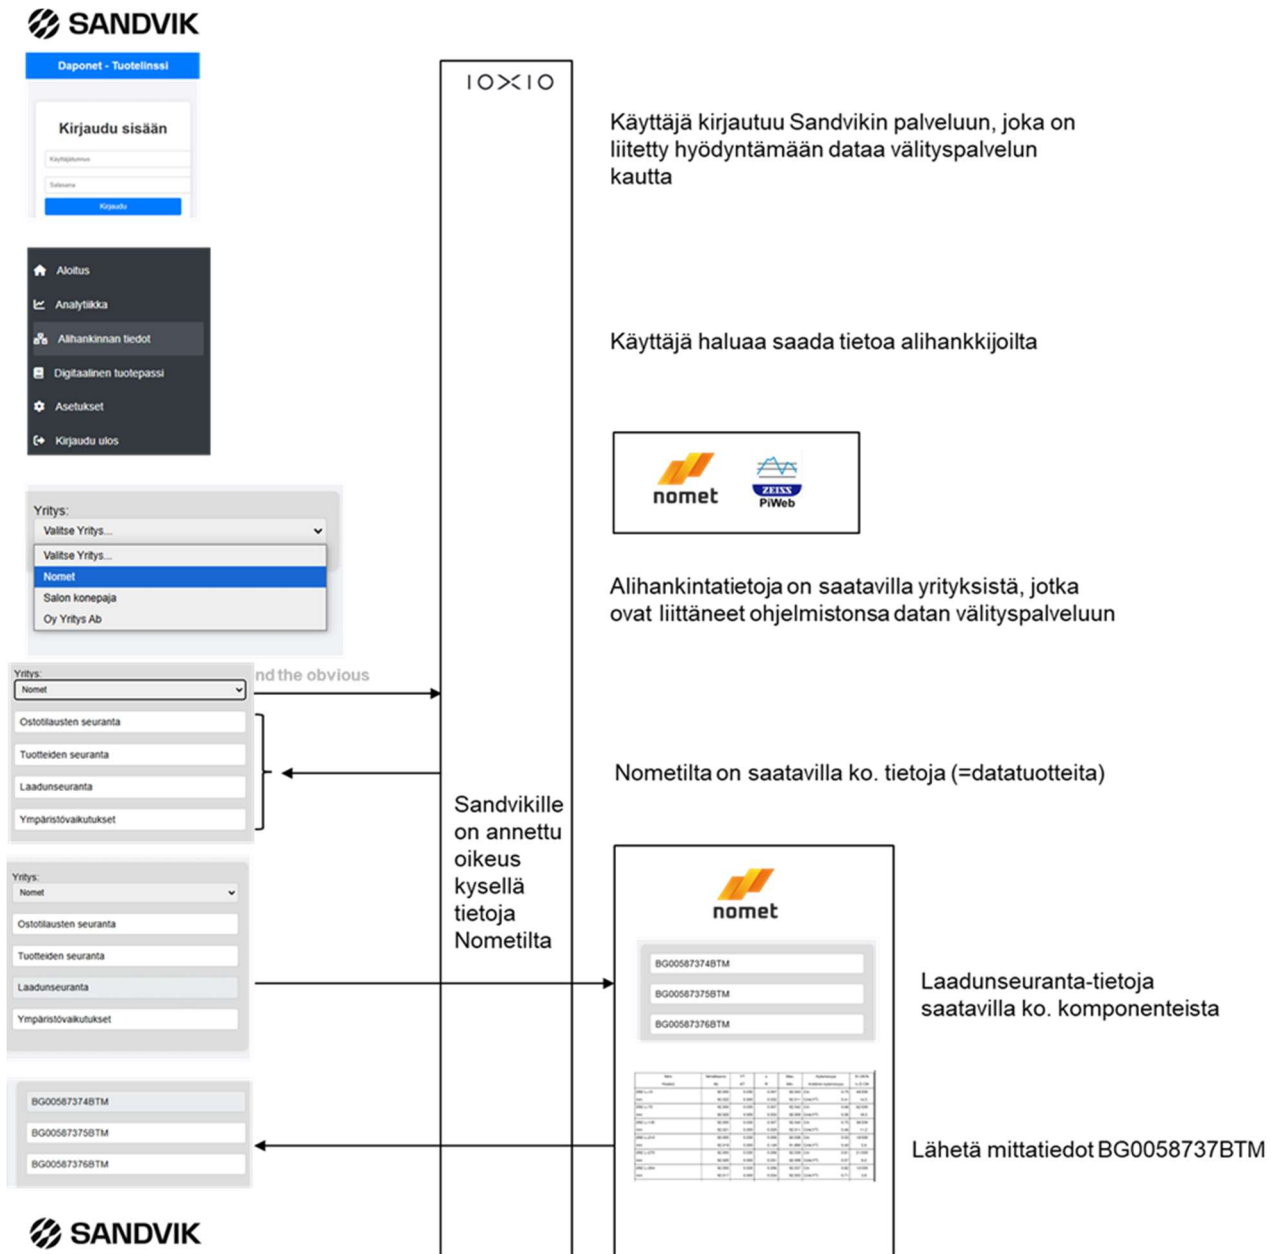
SANDVIK

Daponet - Tuotelinssi

Kirjaudu sisään

Käyttäjätunnus

Salasana

Kirjaudu

IOXIO

Käyttäjä kirjautuu Sandvikin palveluun, joka on liitetty hyödyntämään dataa välityspalvelun kautta

Aloitus

Analytiikka

Alihankinnan tiedot

Digitaalinen tuotepassi

Asetukset

Kirjaudu ulos

Käyttäjä haluaa saada tietoa alihankkijoilta

nomet

ZEISS PiWeb

Yritys:

Valitse Yritys...

Valitse Yritys...

Nomet

Salon konepaja

Oy Yritys Ab

Alihankintatietoja on saatavilla yrityksistä, jotka ovat liittäneet ohjelmistonsa datan välityspalveluun

Yritys:

Nomet

nd the obvious

Ostotilausten seuranta

Tuotteiden seuranta

Laadunseuranta

Ympäristövaikutukset

Nometilta on saatavilla ko. tietoja (=datatuotteita)

Sandvikille on annettu oikeus kysellä tietoja Nometilta

Yritys:

Nomet

Ostotilausten seuranta

Tuotteiden seuranta

Laadunseuranta

Ympäristövaikutukset

nomet

BG00587374BTM

BG00587375BTM

BG00587376BTM

Laadunseuranta-tietoja saatavilla ko. komponenteista

BG00587374BTM

BG00587375BTM

BG00587376BTM

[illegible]

Lähetä mittatiedot BG0058737BTM

SANDVIK